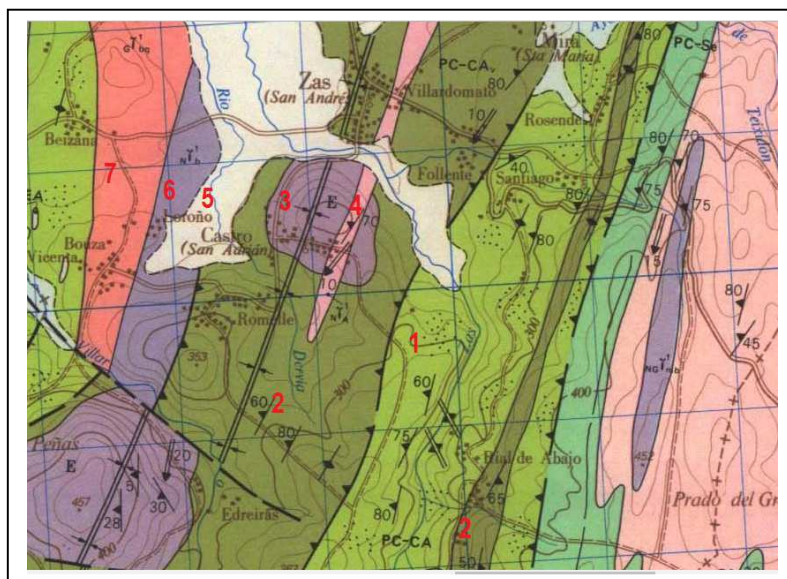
$_G\gamma'_{bg}$
Río
Zas
(San André)
PC-CA
Villardomato
Mira
(Sta María)
80
PC-Se
Teixedon
Beizana
7
6
5
$_N\gamma'_b$
3
E
4
70
Follente
10
Rosende
40
Santiago
80
80
70
75
75
EA
Bouza
Vicenta
Coroño
Castro
(San Adrián)
10
80
15
Romide
$_N\gamma'_b$
1
Villar
353
Dervo
Lus
300
400
$_{NG}\gamma'_{nb}$
80
45
60
2
60
80
Peñas
E
20
5
30
28
457
400
75
Bial de Abajo
65
452
Prado del Gr
Edreiras
80
2
PC-CA
50